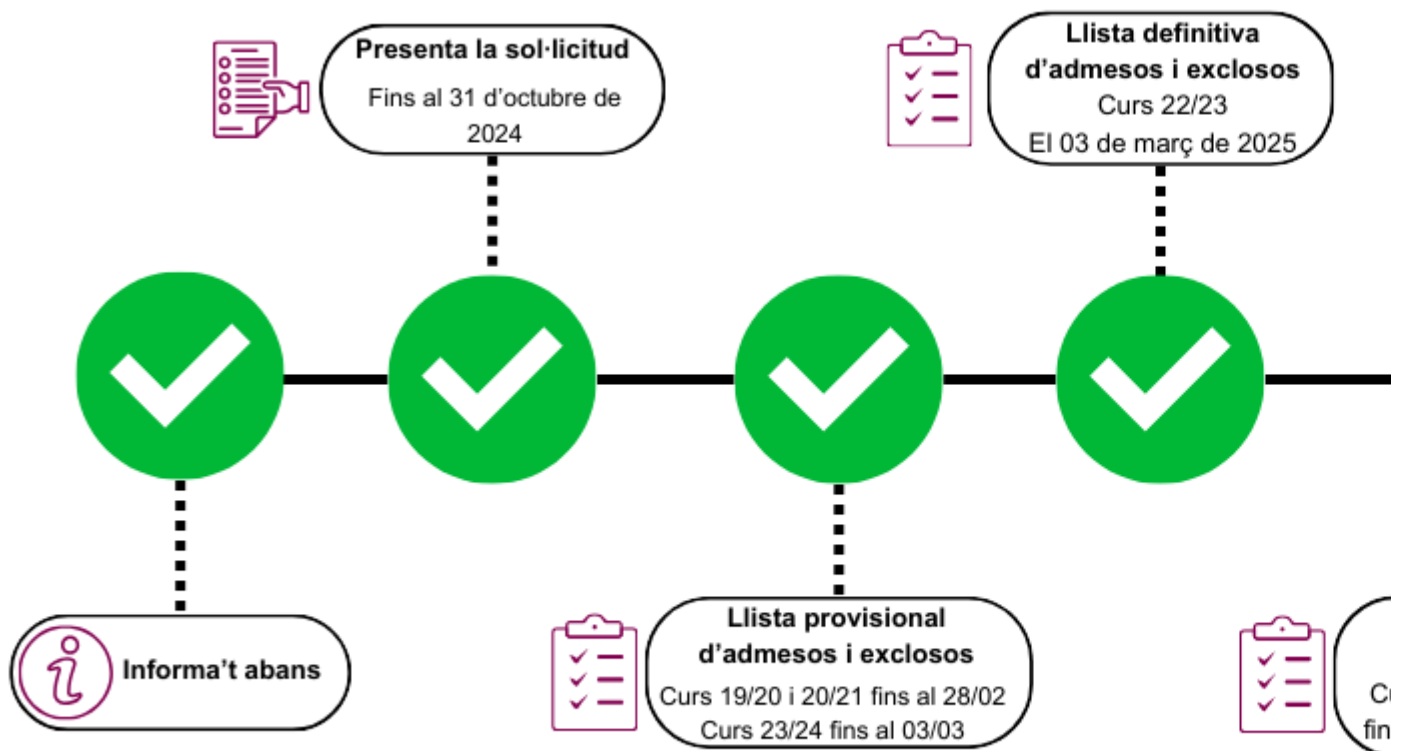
Presenta la sol·licitud
Fins al 31 d'octubre de 2024

Llista definitiva d'admesos i exclosos
Curs 22/23
El 03 de març de 2025

Informa't abans

Llista provisional d'admesos i exclosos
Curs 19/20 i 20/21 fins al 28/02
Curs 23/24 fins al 03/03

Cu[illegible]
fin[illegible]